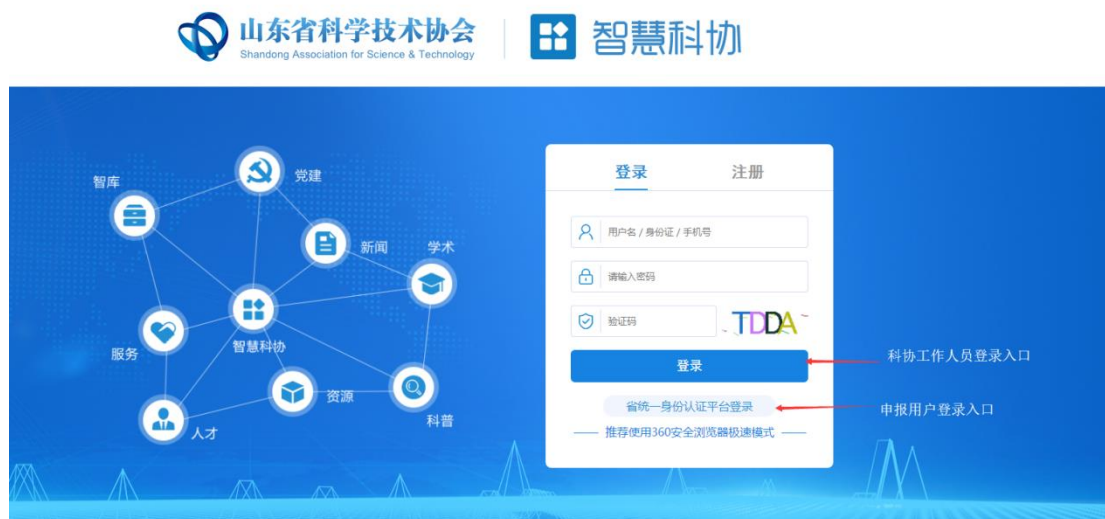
山东省科学技术协会
Shandong Association for Science & Technology

智慧科协

智库
党建
新闻
学术
服务
智慧科协
资源
科普
人才

登录　注册

用户名 / 身份证 / 手机号

请输入密码

验证码　TDDA

登录

省统一身份认证平台登录

—— 推荐使用360安全浏览器极速模式 ——

科协工作人员登录入口

申报用户登录入口